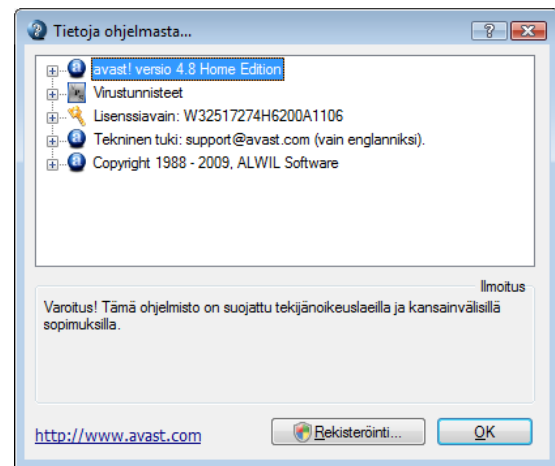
Tietoja ohjelmasta...

?

avast! versio 4.8 Home Edition
Virustunnisteet
Lisenssiavain: W32517274H6200A1106
Tekninen tuki: support@avast.com (vain englanniksi).
Copyright 1988 - 2009, ALWIL Software

Ilmoitus

Varoitus! Tämä ohjelmisto on suojattu tekijänoikeuslaeilla ja kansainvälisillä sopimuksilla.

http://www.avast.com

Rekisteröinti...

OK